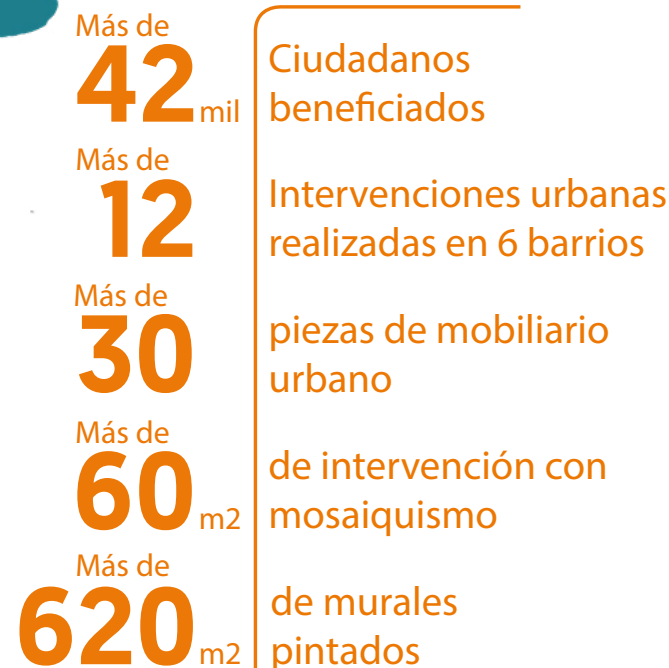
Más de
42 mil
Ciudadanos beneficiados

Más de
12
Intervenciones urbanas realizadas en 6 barrios

Más de
30
piezas de mobiliario urbano

Más de
60 m2
de intervención con mosaiquismo

Más de
620 m2
de murales pintados